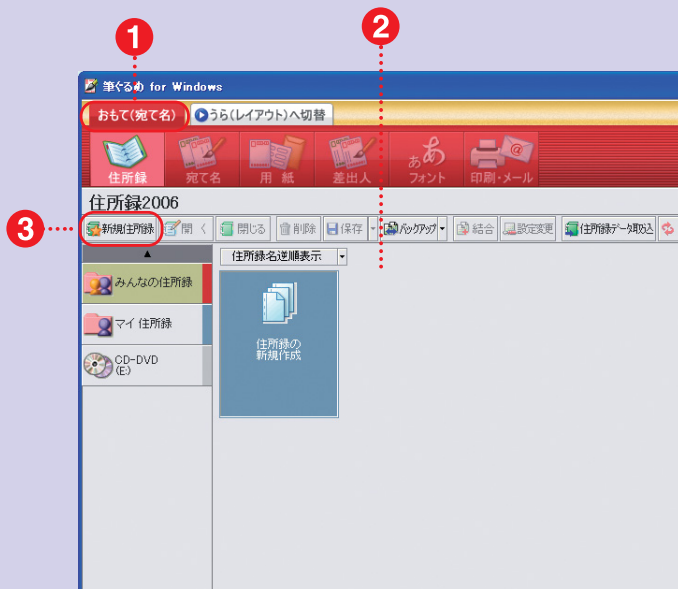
1

2

筆ぐるめ for Windows

おもて(宛て名)

うら(レイアウト)へ切替

住所録

宛て名

用紙

差出人

あ あ

フォント

印刷・メール

住所録2006

3

新規住所録

開く

閉じる

削除

保存

バックアップ

結合

設定変更

住所録データ取込

▲

住所録名逆順表示

みんなの住所録

マイ 住所録

CD-DVD (E:)

住所録の新規作成